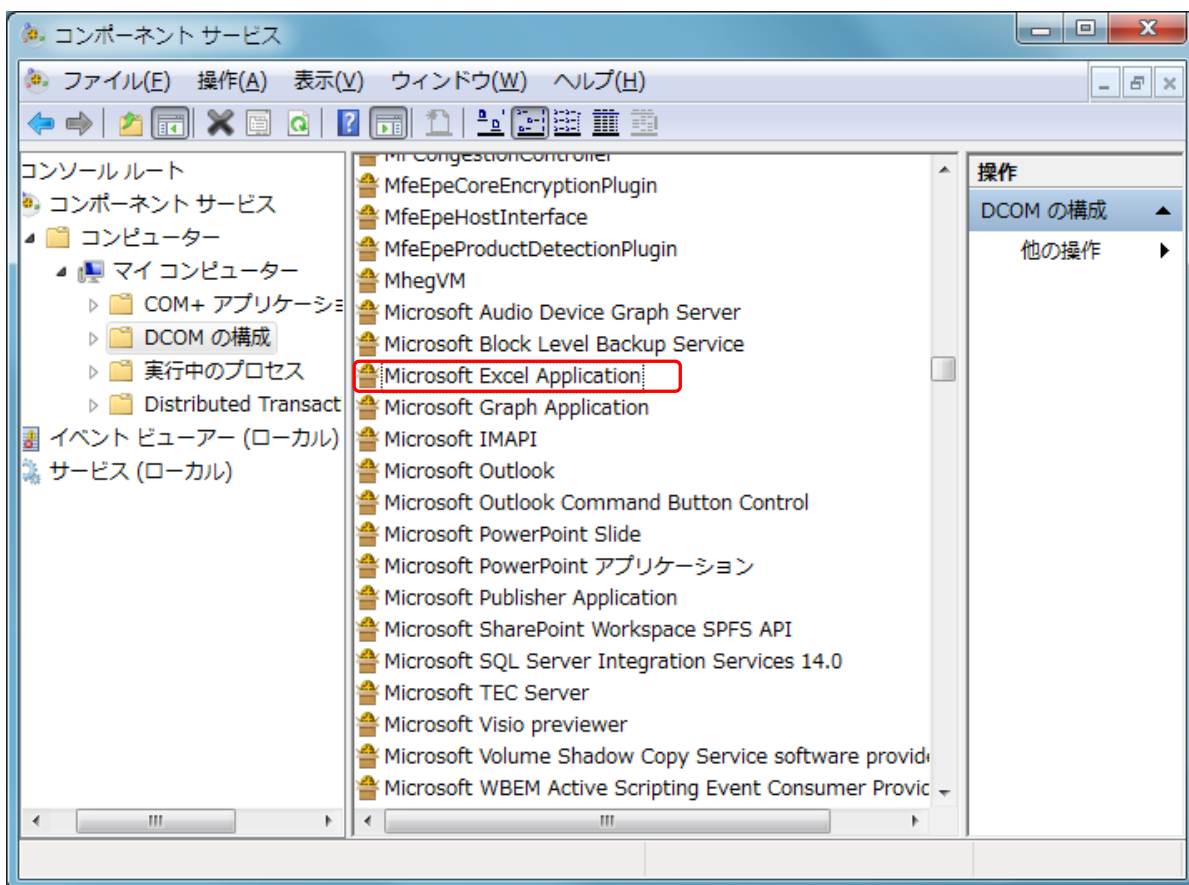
コンポーネント サービス

ファイル(F) 操作(A) 表示(V) ウィンドウ(W) ヘルプ(H)

コンソール ルート
コンポーネント サービス
コンピューター
マイ コンピューター
COM+ アプリケーシ
DCOM の構成
実行中のプロセス
Distributed Transact
イベント ビューアー (ローカル)
サービス (ローカル)

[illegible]
MfeEpeCoreEncryptionPlugin
MfeEpeHostInterface
MfeEpeProductDetectionPlugin
MhegVM
Microsoft Audio Device Graph Server
Microsoft Block Level Backup Service
Microsoft Excel Application
Microsoft Graph Application
Microsoft IMAPI
Microsoft Outlook
Microsoft Outlook Command Button Control
Microsoft PowerPoint Slide
Microsoft PowerPoint アプリケーション
Microsoft Publisher Application
Microsoft SharePoint Workspace SPFS API
Microsoft SQL Server Integration Services 14.0
Microsoft TEC Server
Microsoft Visio previewer
Microsoft Volume Shadow Copy Service software provid
Microsoft WBEM Active Scripting Event Consumer Provic

操作
DCOM の構成
他の操作